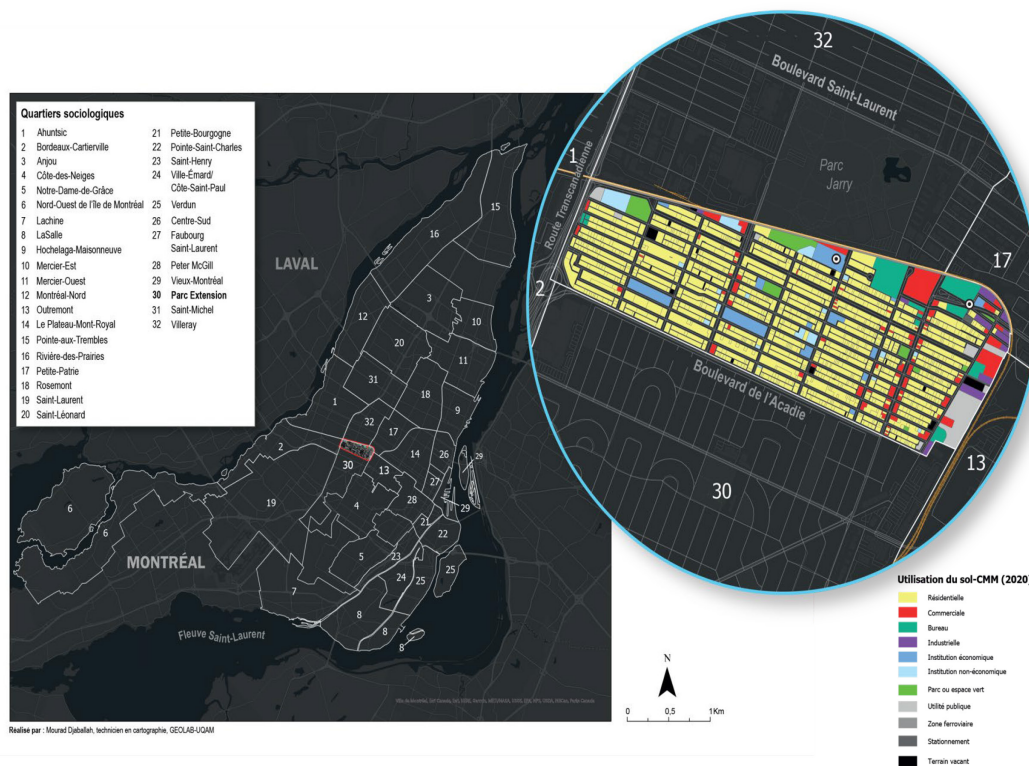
Quartiers sociologiques

1 Ahuntsic
2 Bordeaux-Cartierville
3 Anjou
4 Côte-des-Neiges
5 Notre-Dame-de-Grâce
6 Nord-Ouest de l'Île de Montréal
7 Lachine
8 LaSalle
9 Hochelaga-Maisonneuve
10 Mercier-Est
11 Mercier-Ouest
12 Montréal-Nord
13 Outremont
14 Le Plateau-Mont-Royal
15 Pointe-aux-Trembles
16 Rivière-des-Prairies
17 Petite-Patrie
18 Rosemont
19 Saint-Laurent
20 Saint-Léonard
21 Petite-Bourgogne
22 Pointe-Saint-Charles
23 Saint-Henry
24 Ville-Émard/ Côte-Saint-Paul
25 Verdun
26 Centre-Sud
27 Faubourg Saint-Laurent
28 Peter McGill
29 Vieux-Montréal
30 Parc Extension
31 Saint-Michel
32 Villeray

LAVAL

MONTRÉAL

Fleuve Saint-Laurent

15 16 3 10 12 20 11 31 1 18 9 32 17 2 14 26 29 30 13 27 28 29 19 4 21 22 6 6 5 23 24 25 25 7 8 8 8

32
Boulevard Saint-Laurent
1
Route Transcanadienne
Parc Jarry
17
2
Boulevard de l'Acadie
30
13

Utilisation du sol-CMM (2020)
Résidentielle
Commerciale
Bureau
Industrielle
Institution économique
Institution non-économique
Parc ou espace vert
Utilité publique
Zone ferroviaire
Stationnement
Terrain vacant

N
0 0,5 1Km

Réalisé par : Mourad Djaballah, technicien en cartographie, GEOLAB-UQAM